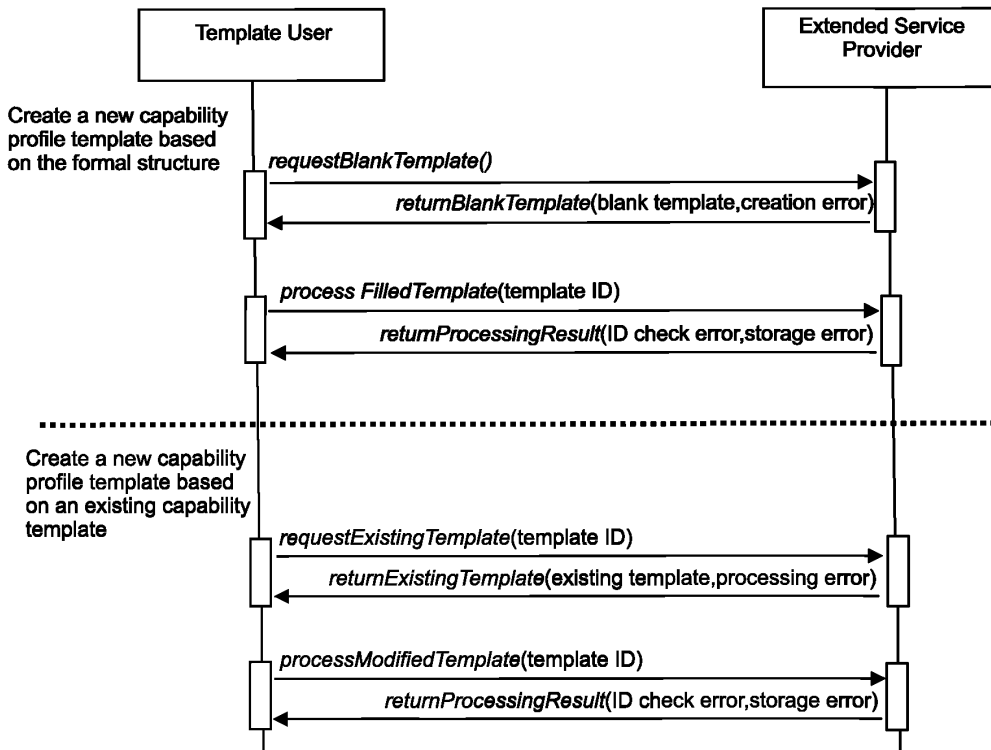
Template User

Extended Service Provider

Create a new capability profile template based on the formal structure

requestBlankTemplate()

returnBlankTemplate(blank template,creation error)

process FilledTemplate(template ID)

returnProcessingResult(ID check error,storage error)

Create a new capability profile template based on an existing capability template

requestExistingTemplate(template ID)

returnExistingTemplate(existing template,processing error)

processModifiedTemplate(template ID)

returnProcessingResult(ID check error,storage error)